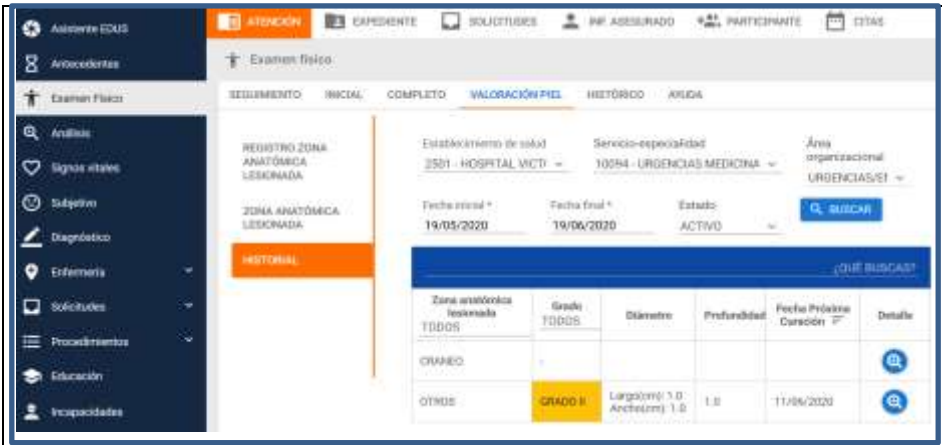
Asistente EDUS
Antecedentes
Examen Físico
Análisis
Signos vitales
Subjetivo
Diagnóstico
Enfermería
Solicitudes
Procedimientos
Educación
Incapacidades

ATENCIÓN
EXPEDIENTE
SOLICITUDES
INF. ASEGURADO
PARTICIPANTE
CITAS

Examen físico

SEGUIMIENTO
INICIAL
COMPLETO
VALORACIÓN PIEL
HISTÓRICO
AYUDA

REGISTRO ZONA ANATÓMICA LESIONADA
ZONA ANATÓMICA LESIONADA
HISTORIAL

Establecimiento de salud
2501 - HOSPITAL VICTI
Servicio-especialidad
10094 - URGENCIAS MEDICINA
Área organizacional
URGENCIAS/EI

Fecha inicial *
19/05/2020
Fecha final *
19/06/2020
Estado
ACTIVO
BUSCAR

¿QUÉ BUSCAS?

| Zona anatómica lesionada TODOS | Grado TODOS | Diámetro | Profundidad | Fecha Próxima Curación | Detalle |
|---|---|---|---|---|---|
| CRANEO | - | | | | |
| OTROS | GRADO II | Largo(cm): 1.0 Ancho(cm): 1.0 | 1.0 | 11/06/2020 | |